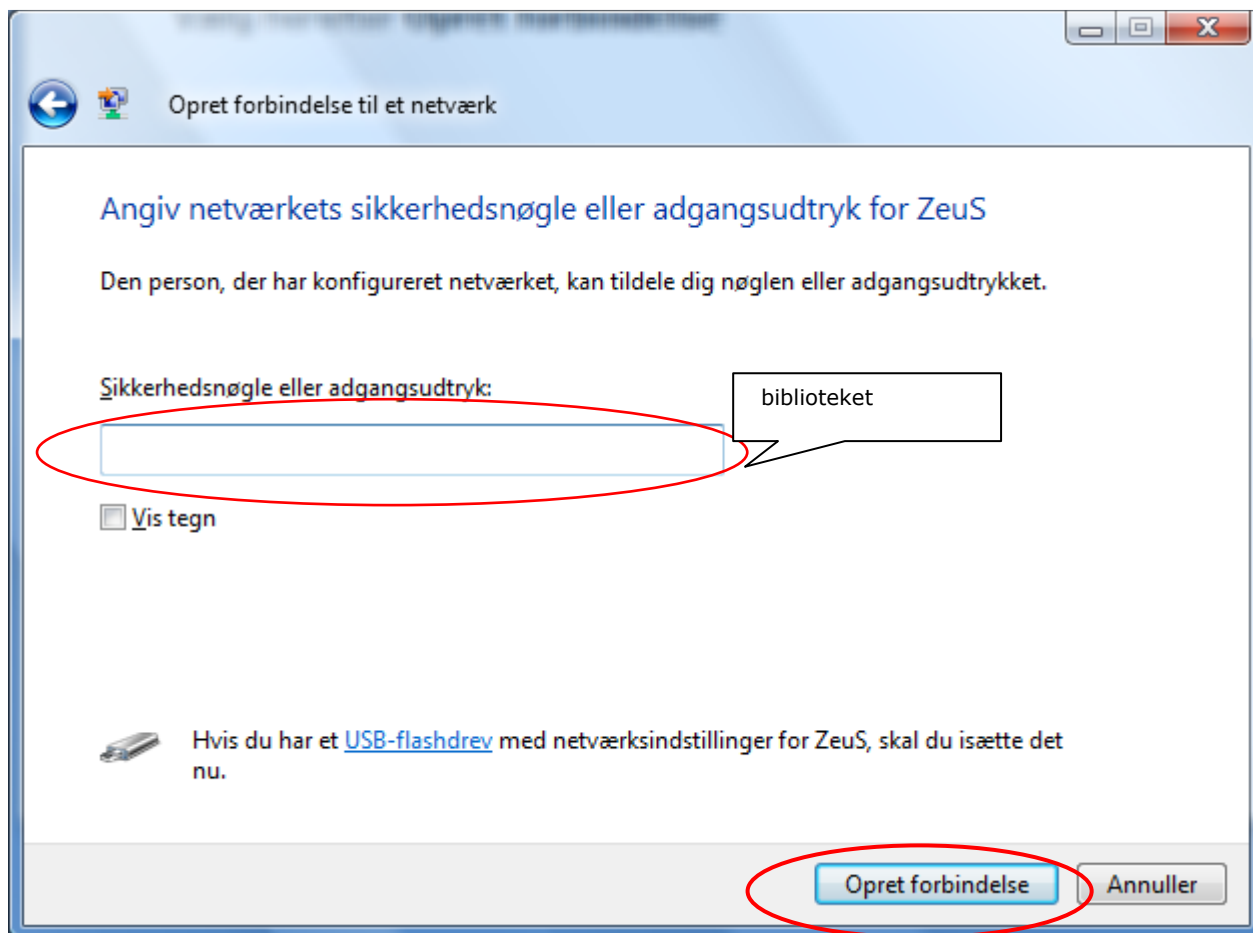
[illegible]

Opret forbindelse til et netværk

Angiv netværkets sikkerhedsnøgle eller adgangsudtryk for ZeuS

Den person, der har konfigureret netværket, kan tildele dig nøglen eller adgangsudtrykket.

Sikkerhedsnøgle eller adgangsudtryk:

biblioteket

Vis tegn

Hvis du har et USB-flashdrev med netværksindstillinger for ZeuS, skal du isætte det nu.

Opret forbindelse

Annuller